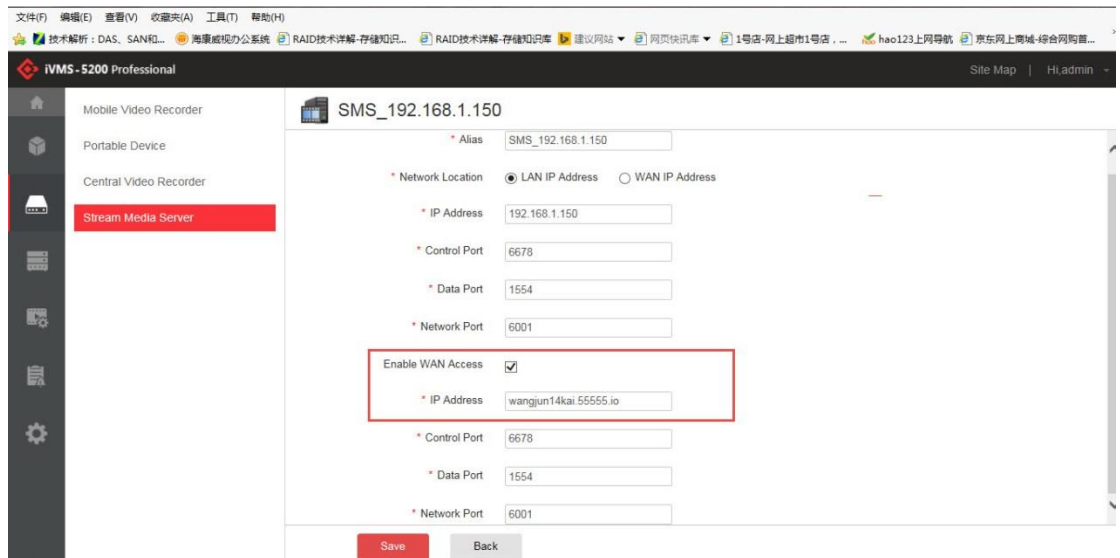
文件(F) 编辑(E) 查看(V) 收藏夹(A) 工具(T) 帮助(H)

技术解析：DAS、SAN和... 海康威视办公系统 RAID技术详解-存储知识... RAID技术详解-存储知识库 建议网站 ▾ 网页快讯库 ▾ 1号店-网上超市1号店，... hao123上网导航 京东网上商城-综合网购首...

iVMS-5200 Professional

Site Map | Hi,admin

Mobile Video Recorder
Portable Device
Central Video Recorder
Stream Media Server

SMS_192.168.1.150

* Alias SMS_192.168.1.150

* Network Location LAN IP Address WAN IP Address

* IP Address 192.168.1.150

* Control Port 6678

* Data Port 1554

* Network Port 6001

Enable WAN Access

* IP Address wangjun14kai.55555.io

* Control Port 6678

* Data Port 1554

* Network Port 6001

Save Back